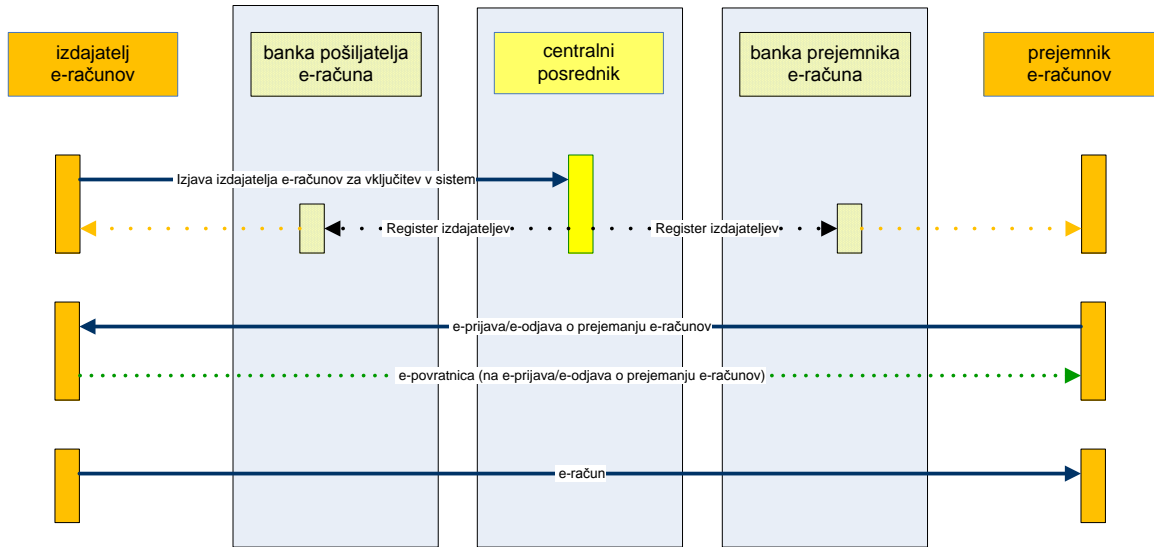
izdajatelj e-računov

banka pošiljatelja e-računa

centralni posrednik

banka prejemnika e-računa

prejemnik e-računov

Izjava izdajatelja e-računov za vključitev v sistem

Register izdajateljev

Register izdajateljev

e-prijava/e-odjava o prejemanju e-računov

e-povratnica (na e-prijava/e-odjava o prejemanju e-računov)

e-račun